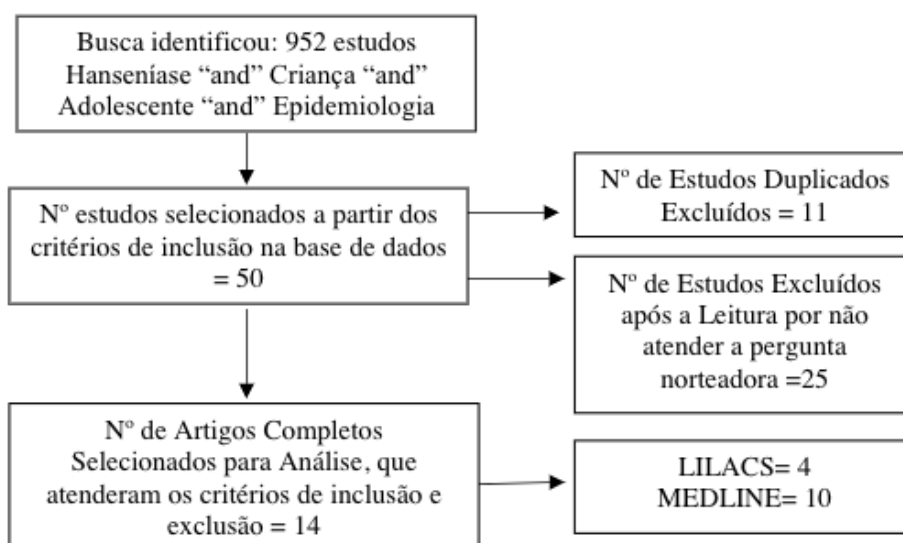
Busca identificou: 952 estudos Hanseníase “and” Criança “and” Adolescente “and” Epidemiologia

Nº estudos selecionados a partir dos critérios de inclusão na base de dados = 50

Nº de Estudos Duplicados Excluídos = 11

Nº de Estudos Excluídos após a Leitura por não atender a pergunta norteadora =25

Nº de Artigos Completos Selecionados para Análise, que atenderam os critérios de inclusão e exclusão = 14

LILACS= 4
MEDLINE= 10